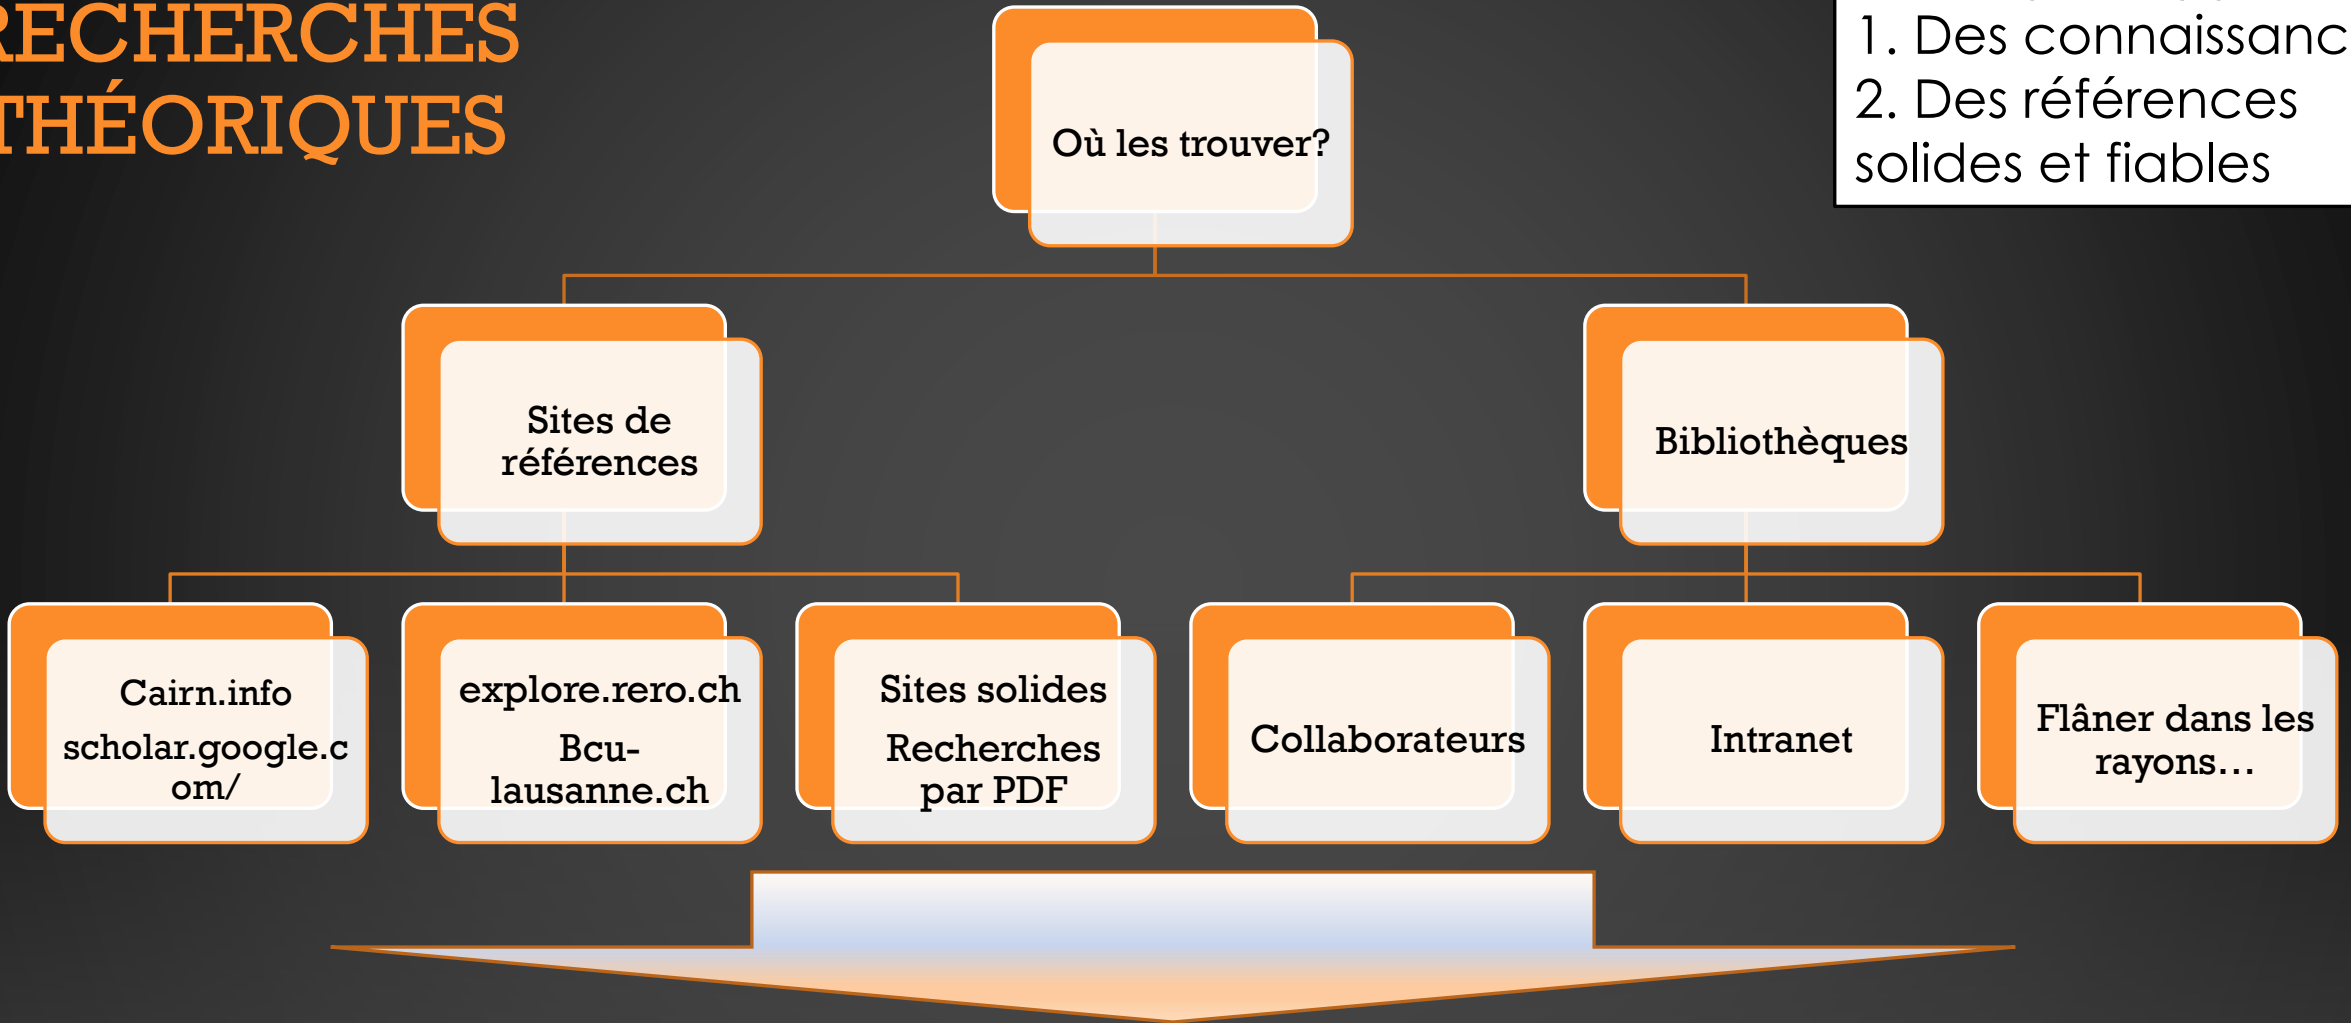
RECHERCHES THÉORIQUES

1. Des connaissanc
2. Des références solides et fiables

Où les trouver?

Sites de références

Bibliothèques

Cairn.info
scholar.google.com/

explore.rero.ch
Bcu-lausanne.ch

Sites solides
Recherches par PDF

Collaborateurs

Intranet

Flâner dans les rayons…